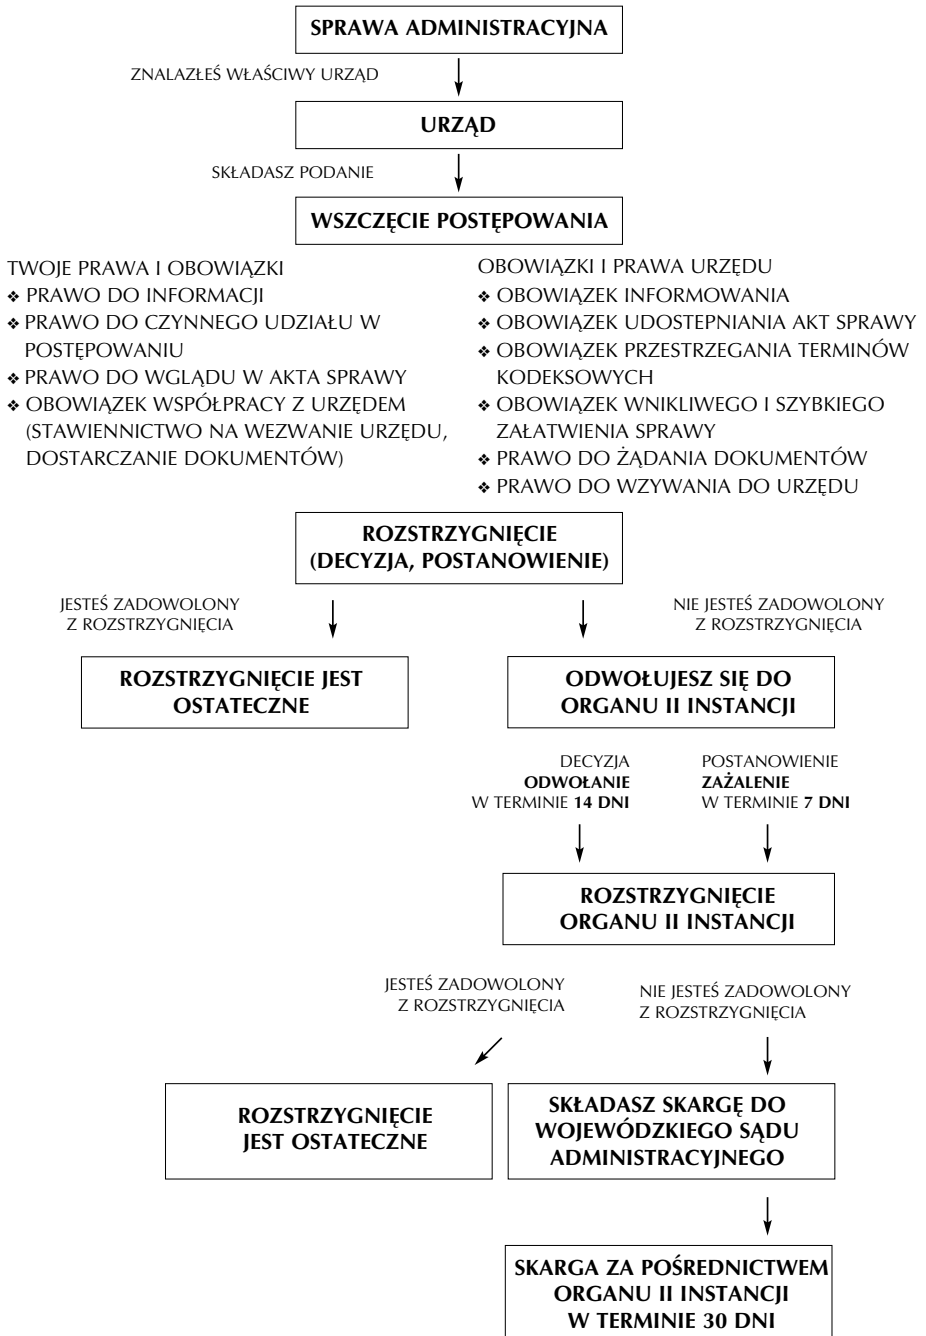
SPRAWA ADMINISTRACYJNA

ZNALAZŁEŚ WŁAŚCIWY URZĄD

URZĄD

SKŁADASZ PODANIE

WSZCZĘCIE POSTĘPOWANIA

TWOJE PRAWA I OBOWIĄZKI
❖ PRAWO DO INFORMACJI
❖ PRAWO DO CZYNNEGO UDZIAŁU W POSTĘPOWANIU
❖ PRAWO DO WGLĄDU W AKTA SPRAWY
❖ OBOWIĄZEK WSPÓŁPRACY Z URZĘDEM (STAWIENNICTWO NA WEZWANIE URZĘDU, DOSTARCZANIE DOKUMENTÓW)

OBOWIĄZKI I PRAWA URZĘDU
❖ OBOWIĄZEK INFORMOWANIA
❖ OBOWIĄZEK UDOSTEPNIANIA AKT SPRAWY
❖ OBOWIĄZEK PRZESTRZEGANIA TERMINÓW KODEKSOWYCH
❖ OBOWIĄZEK WNIKLIWEGO I SZYBKIEGO ZAŁATWIENIA SPRAWY
❖ PRAWO DO ŻĄDANIA DOKUMENTÓW
❖ PRAWO DO WZYWANIA DO URZĘDU

ROZSTRZYGNIĘCIE (DECYZJA, POSTANOWIENIE)

JESTEŚ ZADOWOLONY Z ROZSTRZYGNIĘCIA

NIE JESTEŚ ZADOWOLONY Z ROZSTRZYGNIĘCIA

ROZSTRZYGNIĘCIE JEST OSTATECZNE

ODWOŁUJESZ SIĘ DO ORGANU II INSTANCJI

DECYZJA
ODWOŁANIE
W TERMINIE 14 DNI

POSTANOWIENIE
ZAŻALENIE
W TERMINIE 7 DNI

ROZSTRZYGNIĘCIE ORGANU II INSTANCJI

JESTEŚ ZADOWOLONY Z ROZSTRZYGNIĘCIA

NIE JESTEŚ ZADOWOLONY Z ROZSTRZYGNIĘCIA

ROZSTRZYGNIĘCIE JEST OSTATECZNE

SKŁADASZ SKARGĘ DO WOJEWÓDZKIEGO SĄDU ADMINISTRACYJNEGO

SKARGA ZA POŚREDNICTWEM ORGANU II INSTANCJI W TERMINIE 30 DNI